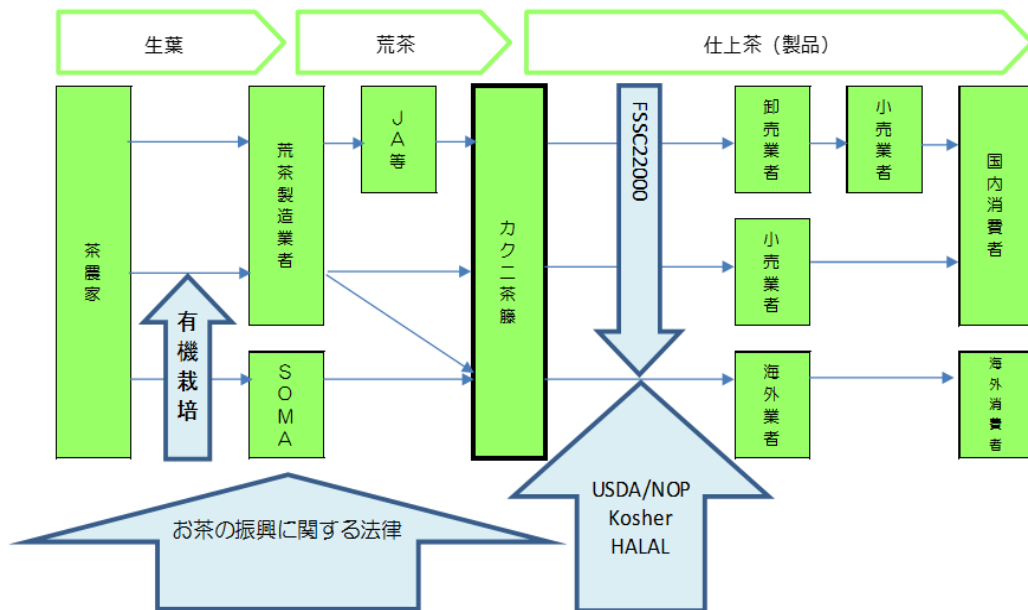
生葉

荒茶

仕上茶（製品）

茶農家

荒茶製造業者

JA等

SOMA

有機栽培

カクニ茶籐

FSSC22000

卸売業者

小売業者

国内消費者

小売業者

海外業者

海外消費者

USDA/NOP
Kosher
HALAL

お茶の振興に関する法律